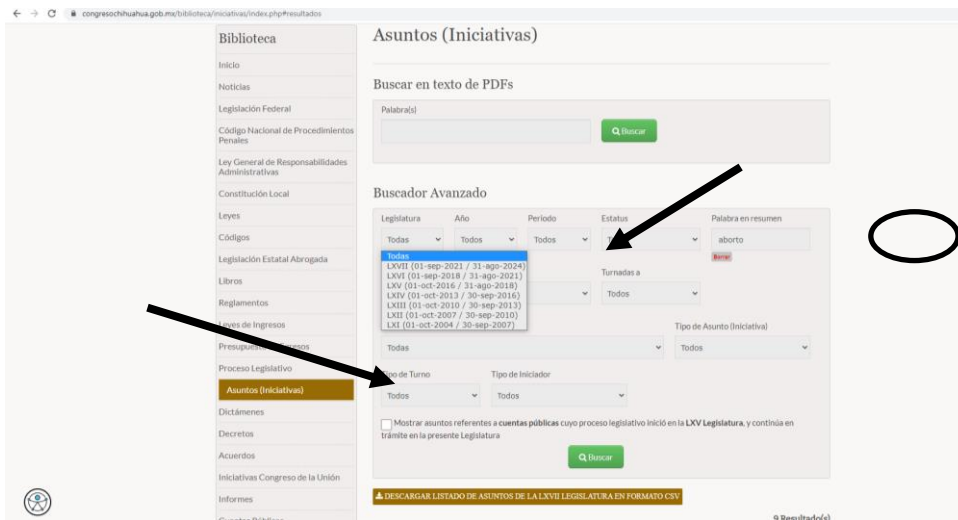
congresochihuahua.gob.mx/biblioteca/iniciativas/index.php#resultados

Biblioteca

Inicio
Noticias
Legislación Federal
Código Nacional de Procedimientos Penales
Ley General de Responsabilidades Administrativas
Constitución Local
Leyes
Códigos
Legislación Estatal Abrogada
Libros
Reglamentos
Leyes de Ingresos
Presupuestos de Egresos
Proceso Legislativo
Asuntos (Iniciativas)
Dictámenes
Decretos
Acuerdos
Iniciativas Congreso de la Unión
Informes

Asuntos (Iniciativas)

Buscar en texto de PDFs

Palabra(s)

Buscar

Buscador Avanzado

Legislatura
Todas
Todas
LXVII (01-sep-2021 / 31-ago-2024)
LXVI (01-sep-2018 / 31-ago-2021)
LXV (01-oct-2016 / 31-ago-2018)
LXIV (01-oct-2013 / 30-sep-2016)
LXIII (01-oct-2010 / 30-sep-2013)
LXII (01-oct-2007 / 30-sep-2010)
LXI (01-oct-2004 / 30-sep-2007)

Año
Todos

Periodo
Todos

Estatus

Palabra en resumen
aborto
Borrar

Turnadas a
Todos

Tipo de Asunto (Iniciativa)
Todas
Todos

Tipo de Turno
Todos

Tipo de Iniciador
Todos

Mostrar asuntos referentes a cuentas públicas cuyo proceso legislativo inició en la LXV Legislatura, y continúa en trámite en la presente Legislatura

Buscar

DESCARGAR LISTADO DE ASUNTOS DE LA LXVII LEGISLATURA EN FORMATO CSV

9 Resultado(s)